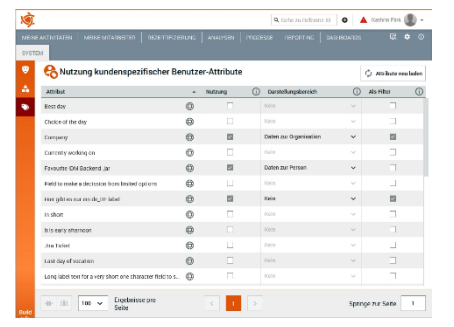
Suche zu Software ID

Kathrin Fink

MEINE AKTIVITÄTEN MEINE MITARBEITER ZERTIFIZIERUNG ANALYSEN PROZESSE REPORTING DASHBOARDS

SYSTEM

Nutzung kundenspezifischer Benutzer-Attribute

Attribute neu laden

| Attribut | | Nutzung | | Darstellungsbereich | | Als Filter | |
|---|---|---|---|---|---|---|---|
| Best day | | | | Kein | | | |
| Choice of the day | | | | Kein | | | |
| Company | | | | Daten zur Organisation | | | |
| Currently working on | | | | Kein | | | |
| Favourite IDM Backend Jar | | | | Daten zur Person | | | |
| Field to make a decision from limited options | | | | Kein | | | |
| Hier gibt es nur ein dis_str label | | | | Kein | | | |
| In short | | | | Kein | | | |
| Is is early afternoon | | | | Kein | | | |
| Jira Ticket | | | | Kein | | | |
| Last day of vacation | | | | Kein | | | |
| Long label text for a very short one character field to s... | | | | Kein | | | |

100 Ergebnisse pro Seite

1

Springe zur Seite 1

Build